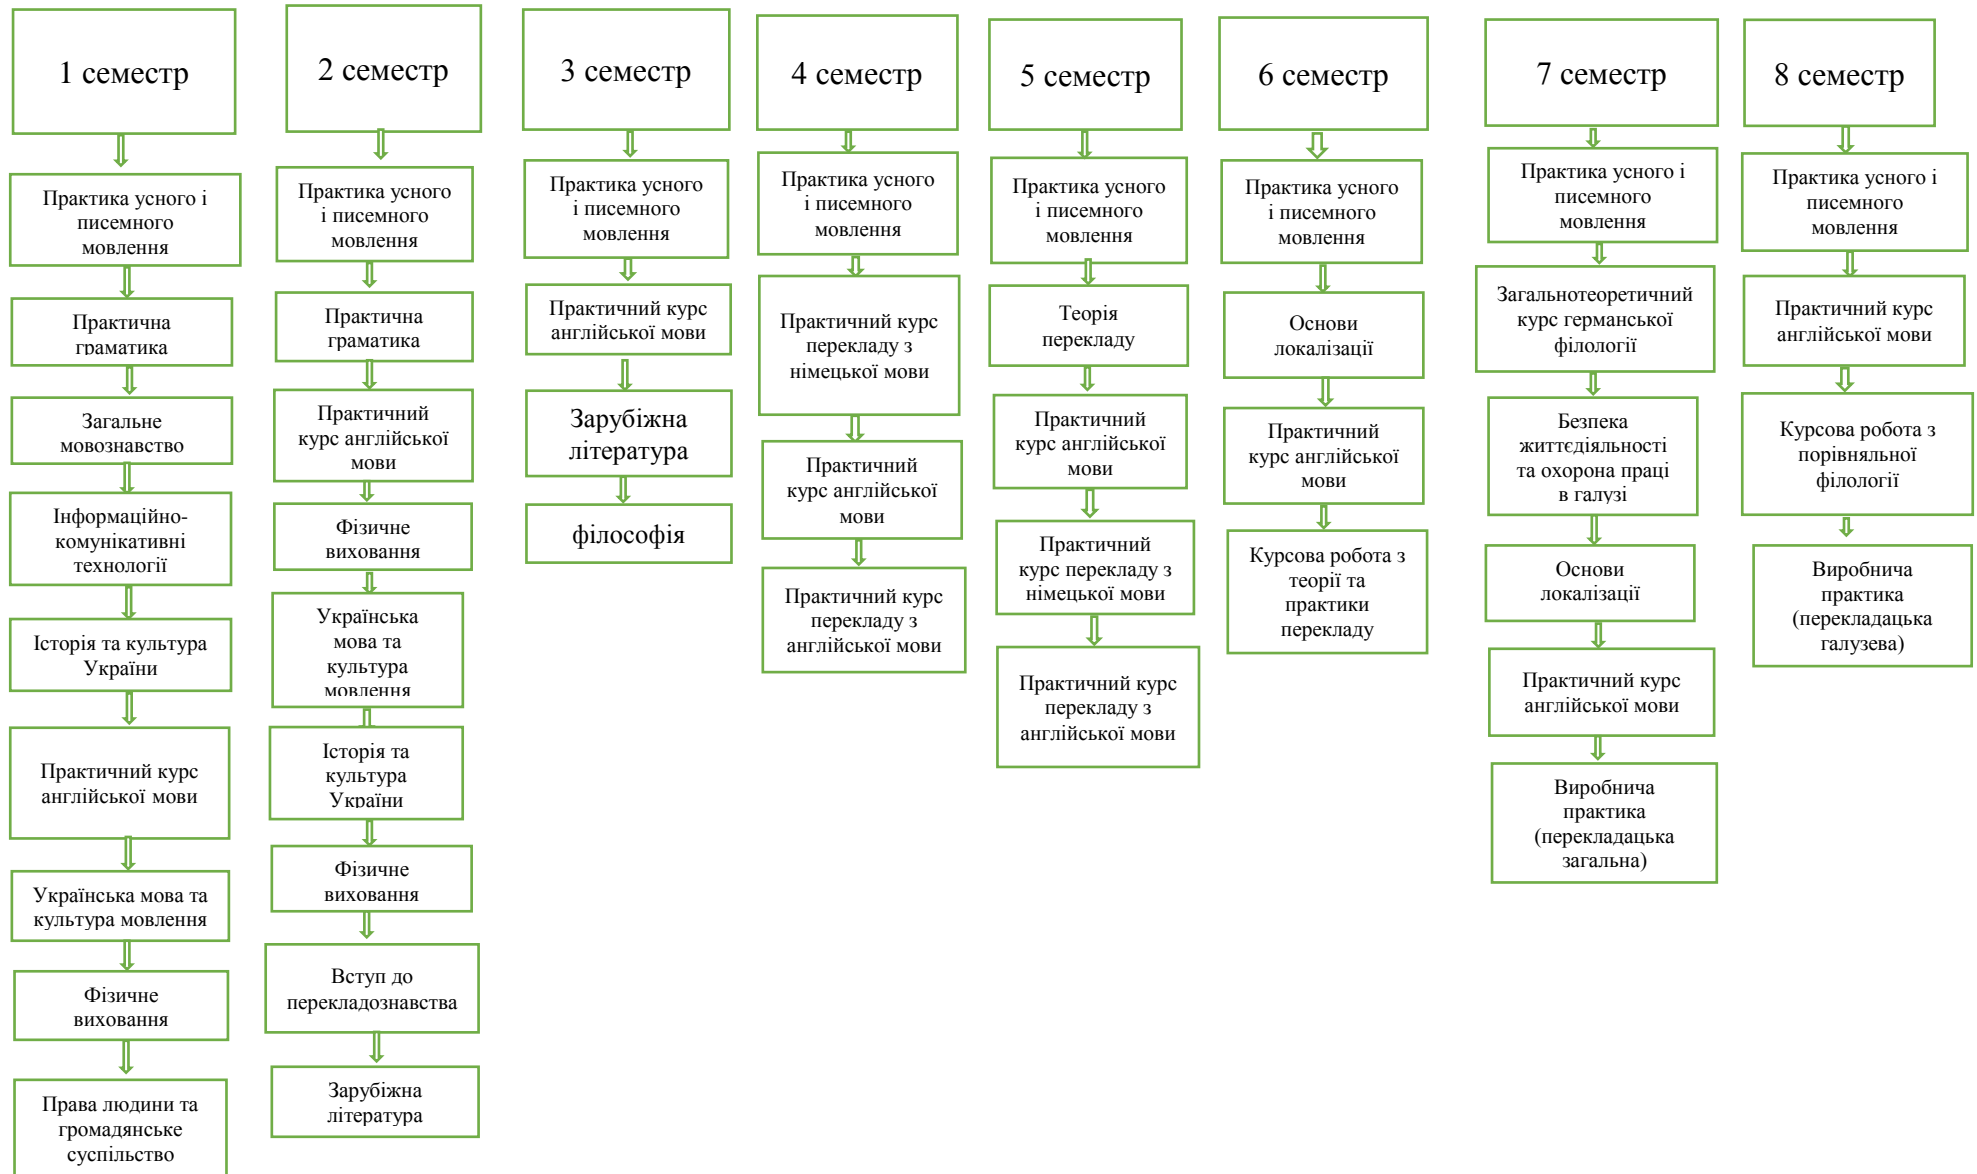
1 семестр

Практика усного і писемного мовлення

Практична граматика

Загальне мовознавство

Інформаційно-комунікативні технології

Історія та культура України

Практичний курс англійської мови

Українська мова та культура мовлення

Фізичне виховання

Права людини та громадянське суспільство

2 семестр

Практика усного і писемного мовлення

Практична граматика

Практичний курс англійської мови

Фізичне виховання

Українська мова та культура мовлення

Історія та культура України

Фізичне виховання

Вступ до перекладознавства

Зарубіжна література

3 семестр

Практика усного і писемного мовлення

Практичний курс англійської мови

Зарубіжна література

філософія

4 семестр

Практика усного і писемного мовлення

Практичний курс перекладу з німецької мови

Практичний курс англійської мови

Практичний курс перекладу з англійської мови

5 семестр

Практика усного і писемного мовлення

Теорія перекладу

Практичний курс англійської мови

Практичний курс перекладу з німецької мови

Практичний курс перекладу з англійської мови

6 семестр

Практика усного і писемного мовлення

Основи локалізації

Практичний курс англійської мови

Курсова робота з теорії та практики перекладу

7 семестр

Практика усного і писемного мовлення

Загальнотеоретичний курс германської філології

Безпека життєдіяльності та охорона праці в галузі

Основи локалізації

Практичний курс англійської мови

Виробнича практика (перекладацька загальна)

8 семестр

Практика усного і писемного мовлення

Практичний курс англійської мови

Курсова робота з порівняльної філології

Виробнича практика (перекладацька галузева)